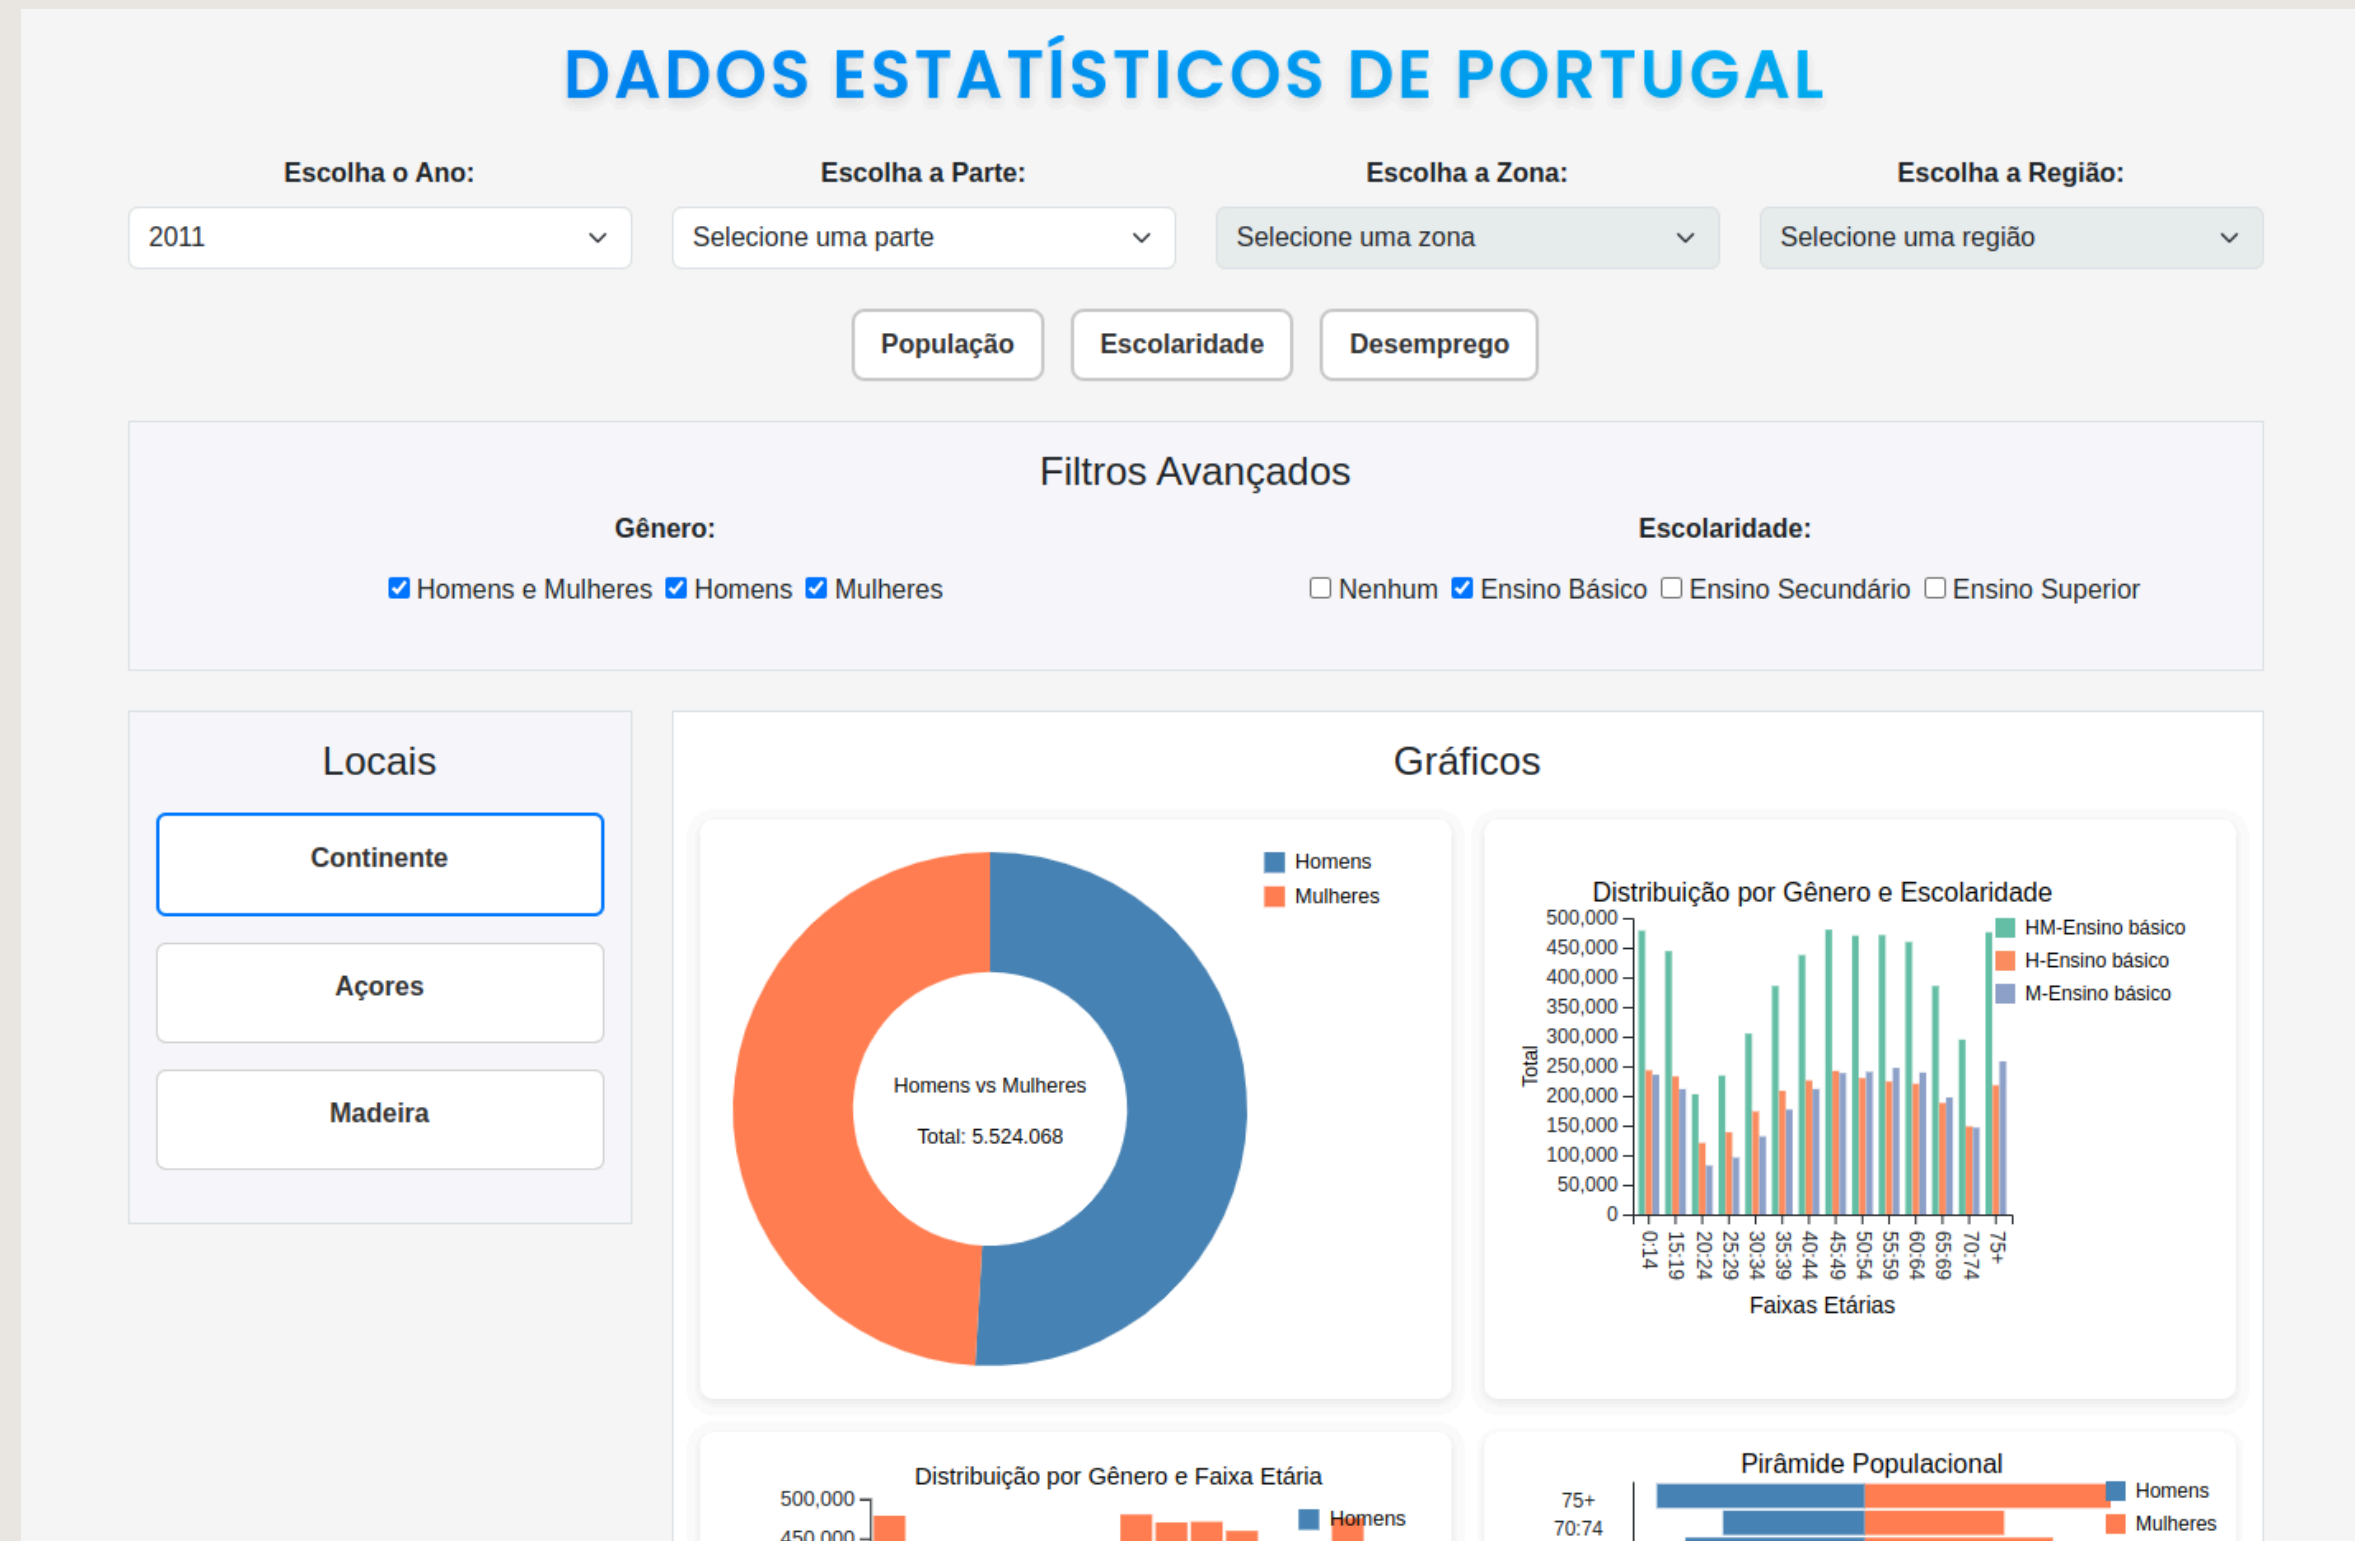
DADOS ESTATÍSTICOS DE PORTUGAL

Escolha o Ano:
2011

Escolha a Parte:
Selecione uma parte

Escolha a Zona:
Selecione uma zona

Escolha a Região:
Selecione uma região

População | Escolaridade | Desemprego

Filtros Avançados

Gênero:
☑ Homens e Mulheres ☑ Homens ☑ Mulheres

Escolaridade:
☐ Nenhum ☑ Ensino Básico ☐ Ensino Secundário ☐ Ensino Superior

Locais

Continente

Açores

Madeira

Gráficos

Homens
Mulheres

Homens vs Mulheres

Total: 5.524.068

Distribuição por Gênero e Escolaridade

500,000
450,000
400,000
350,000
300,000
250,000
200,000
150,000
100,000
50,000
0

Total

HM-Ensino básico
H-Ensino básico
M-Ensino básico

0:14 15:19 20:24 25:29 30:34 35:39 40:44 45:49 50:54 55:59 60:64 65:69 70:74 75+

Faixas Etárias

Distribuição por Gênero e Faixa Etária

500,000
450,000

Homens

Pirâmide Populacional

75+
70:74

Homens
Mulheres